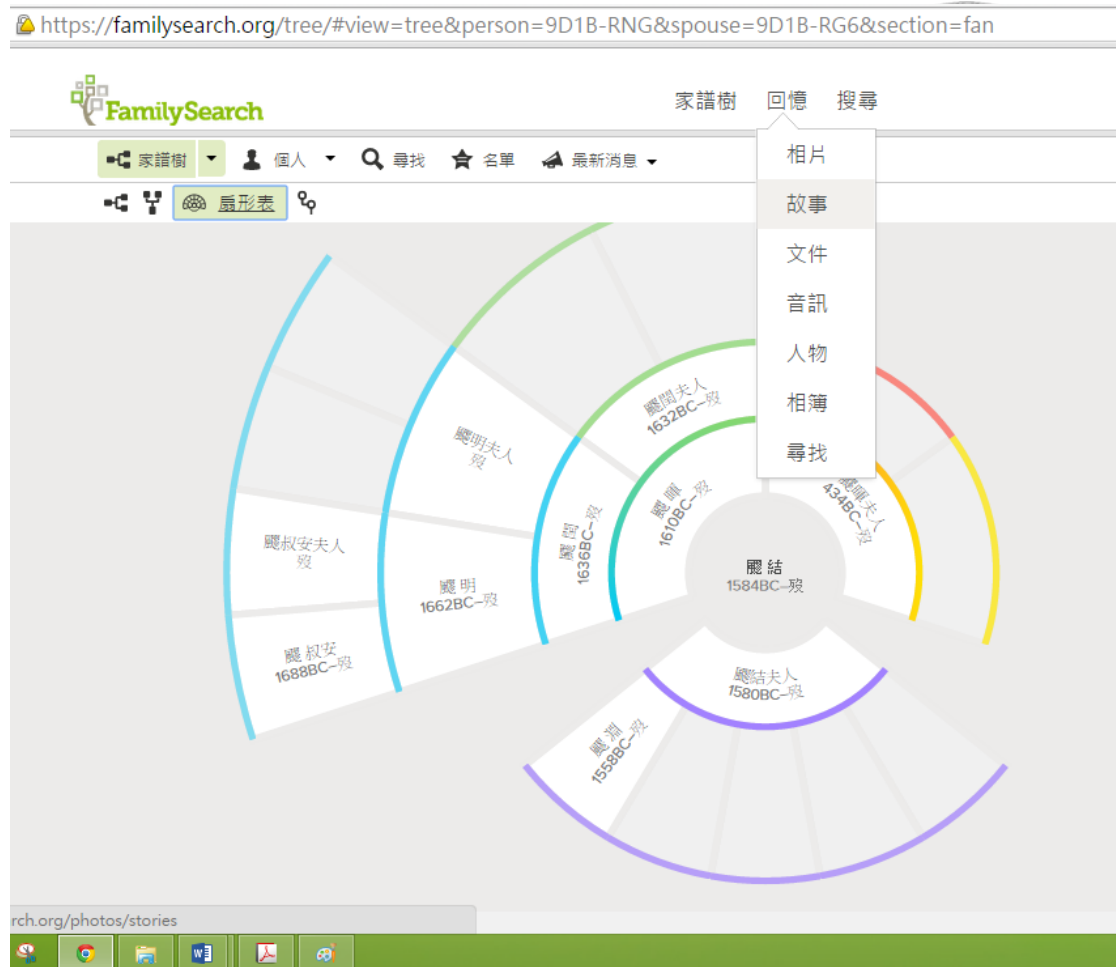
https://familysearch.org/tree/#view=tree&person=9D1B-RNG&spouse=9D1B-RG6&section=fan

FamilySearch

家譜樹 回憶 搜尋

家譜樹 個人 尋找 名單 最新消息

扇形表

相片
故事
文件
音訊
人物
相簿
尋找

酈閭夫人
1632BC–歿

酈明夫人
歿

酈叔安夫人
歿

酈 明
1662BC–歿

酈 叔安
1688BC–歿

酈 閭
1636BC–歿

酈 暉
1610BC–歿

酈暉夫人
434BC–歿

酈 結
1584BC–歿

酈結夫人
1580BC–歿

酈 淵
1558BC–歿

rch.org/photos/stories